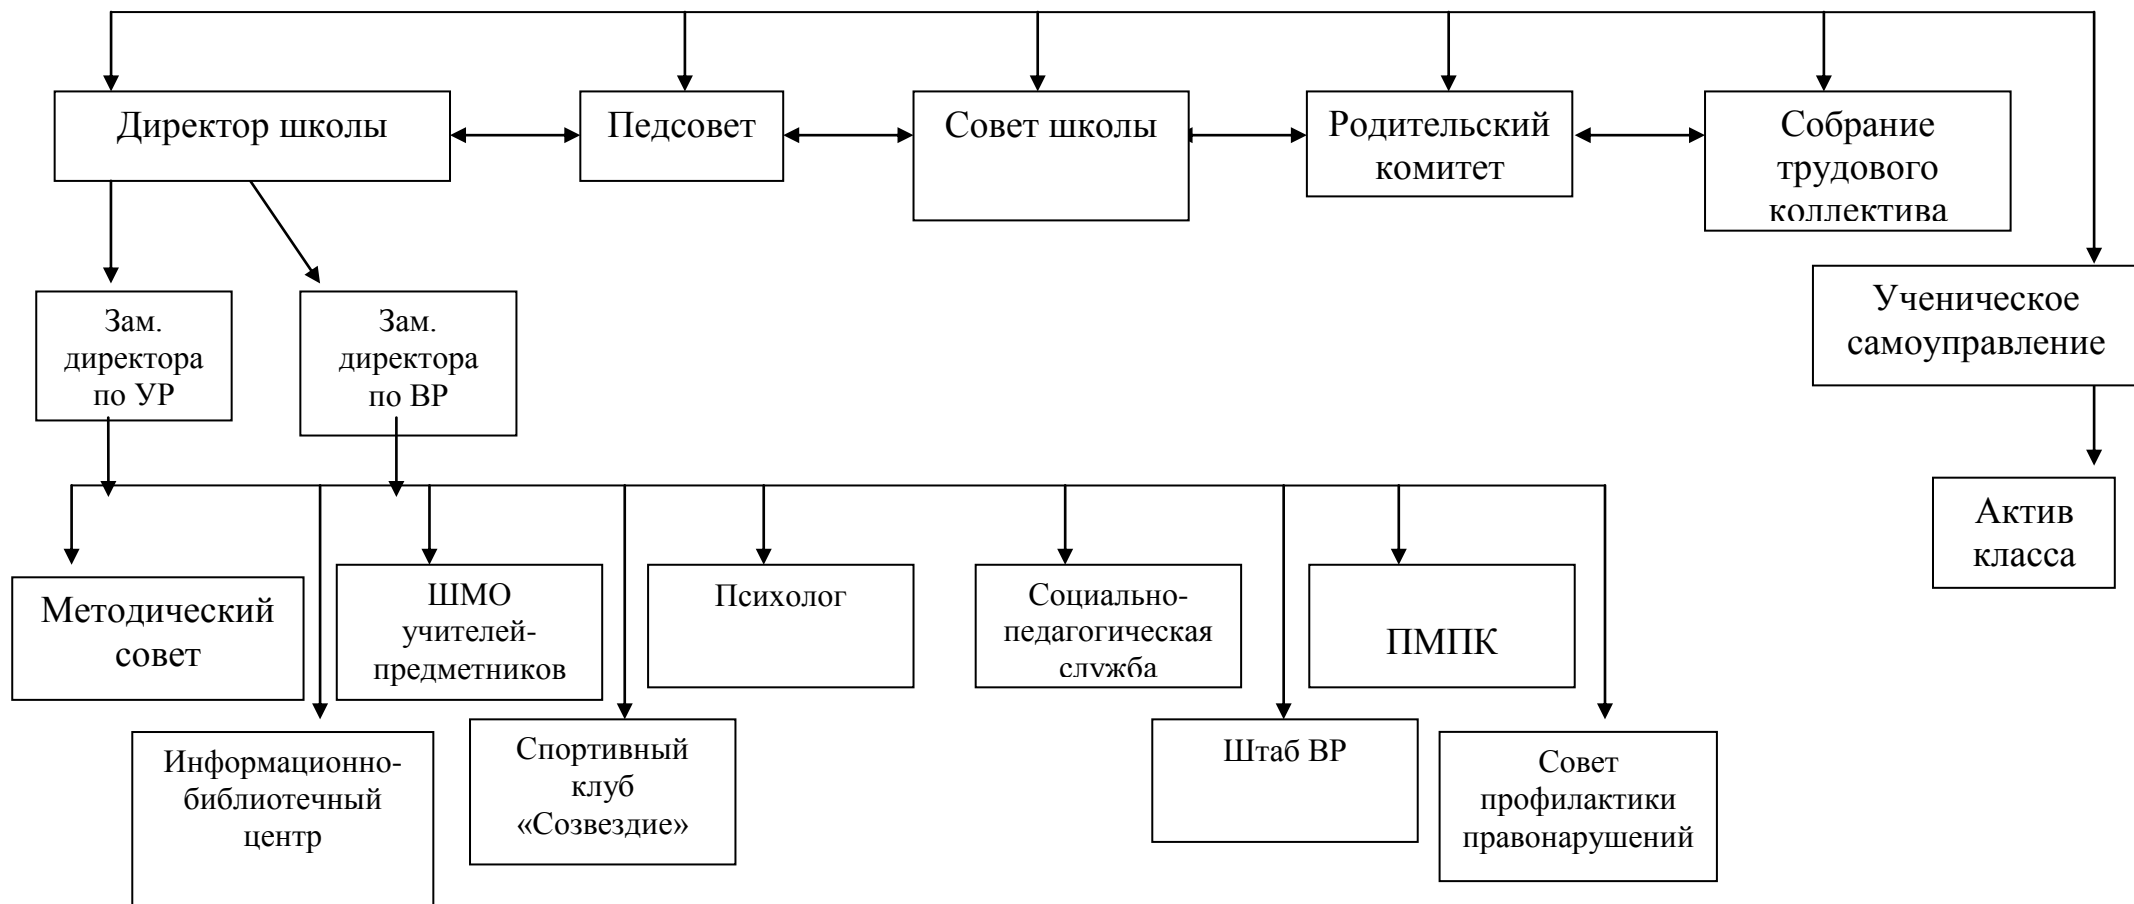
Директор школы

Педсовет

Совет школы

Родительский комитет

Собрание трудового коллектива

Ученическое самоуправление

Зам. директора по УР

Зам. директора по ВР

Актив класса

Методический совет

ШМО учителей-предметников

Психолог

Социально-педагогическая служба

ПМПК

Информационно-библиотечный центр

Спортивный клуб «Созвездие»

Штаб ВР

Совет профилактики правонарушений